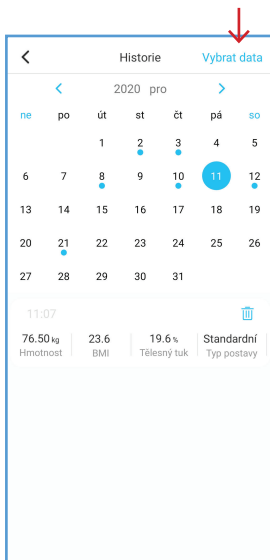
< Historie Vybrat data

< 2020 pro >

| ne | po | út | st | čt | pá | so |
|---|---|---|---|---|---|---|
| | | 1 | 2 | 3 | 4 | 5 |
| 6 | 7 | 8 | 9 | 10 | 11 | 12 |
| 13 | 14 | 15 | 16 | 17 | 18 | 19 |
| 20 | 21 | 22 | 23 | 24 | 25 | 26 |
| 27 | 28 | 29 | 30 | 31 | | |

11:07

76.50 kg Hmotnost | 23.6 BMI | 19.6 % Tělesný tuk | Standardní Typ postavy